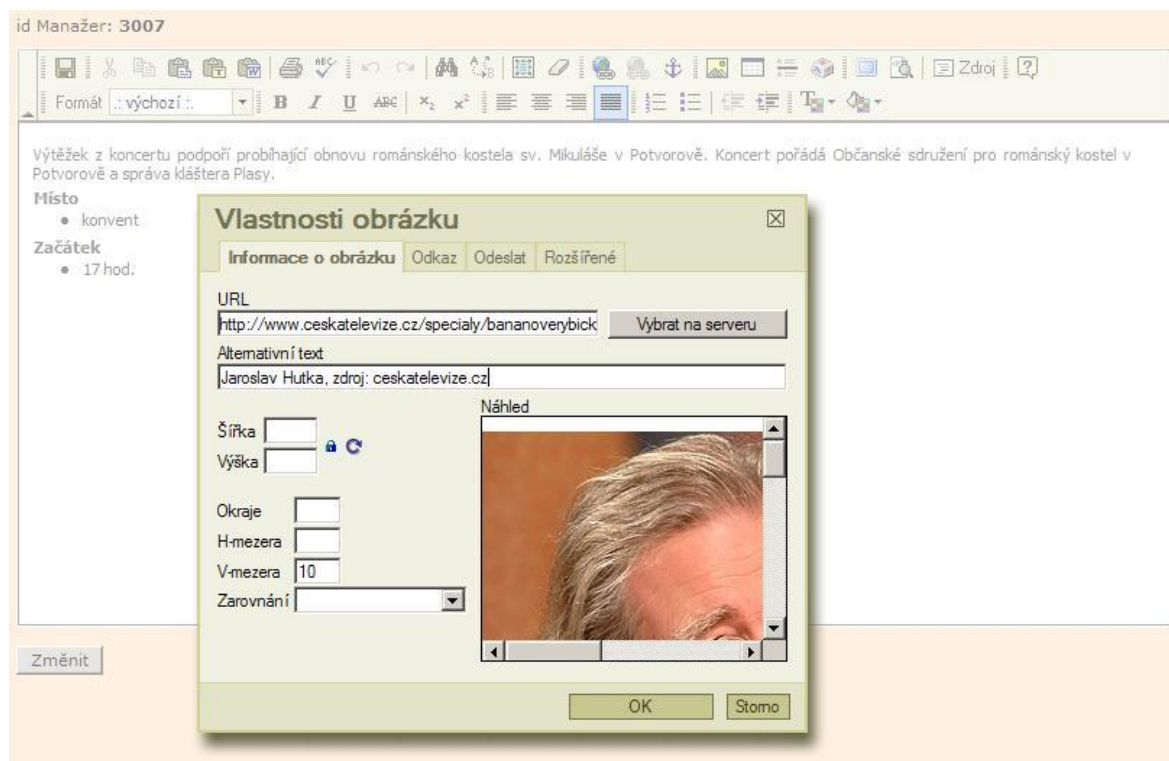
id Manažer: 3007

Zdroj

Formát :: výchozí ::

Výtěžek z koncertu podpoří probíhající obnovu románského kostela sv. Mikuláše v Potvorově. Koncert pořádá Občanské sdružení pro románský kostel v Potvorově a správa kláštera Plasy.

Místo
• konvent

Začátek
• 17 hod.

Vlastnosti obrázku

Informace o obrázku | Odkaz | Odeslat | Rozšířené

URL
http://www.ceskatelevize.cz/specialy/bananoverybick

Vybrat na serveru

Alternativní text
Jaroslav Hutka, zdroj: ceskatelevize.cz

Náhled

Šířka

Výška

Okraje

H-mezera

V-mezera 10

Zarovnání

OK

Storno

Změnit